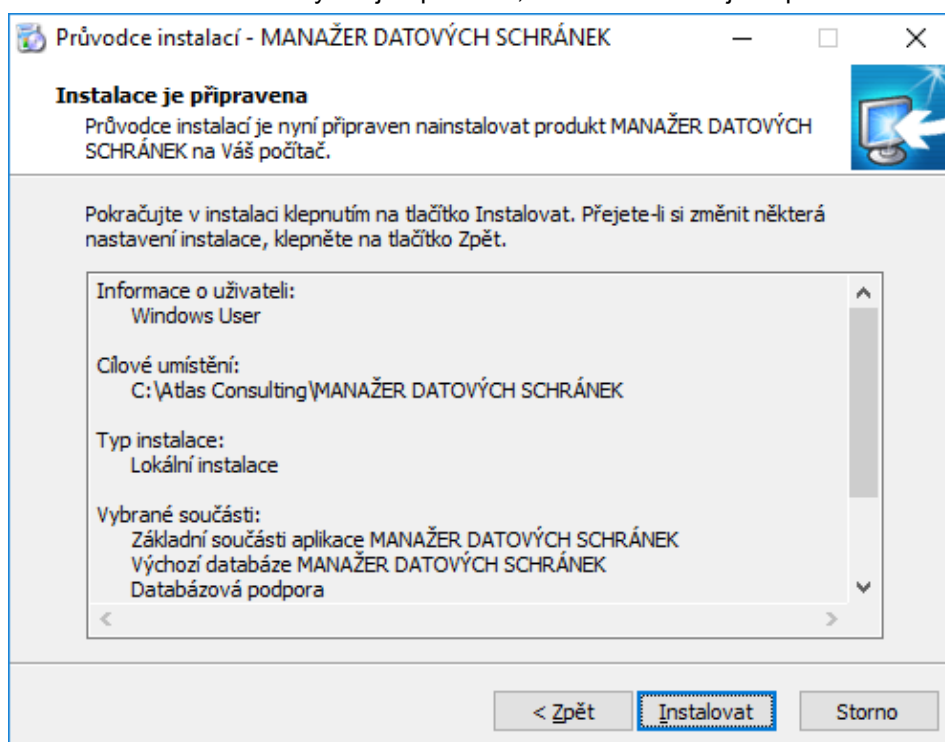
Průvodce instalací - MANAŽER DATOVÝCH SCHRÁNEK

Instalace je připravena
Průvodce instalací je nyní připraven nainstalovat produkt MANAŽER DATOVÝCH SCHRÁNEK na Váš počítač.

Pokračujte v instalaci klepnutím na tlačítko Instalovat. Přejete-li si změnit některá nastavení instalace, klepněte na tlačítko Zpět.

Informace o uživateli:
Windows User

Cílové umístění:
C:\Atlas Consulting\MANAŽER DATOVÝCH SCHRÁNEK

Typ instalace:
Lokální instalace

Vybrané součásti:
Základní součásti aplikace MANAŽER DATOVÝCH SCHRÁNEK
Výchozí databáze MANAŽER DATOVÝCH SCHRÁNEK
Databázová podpora

< Zpět
Instalovat
Storno